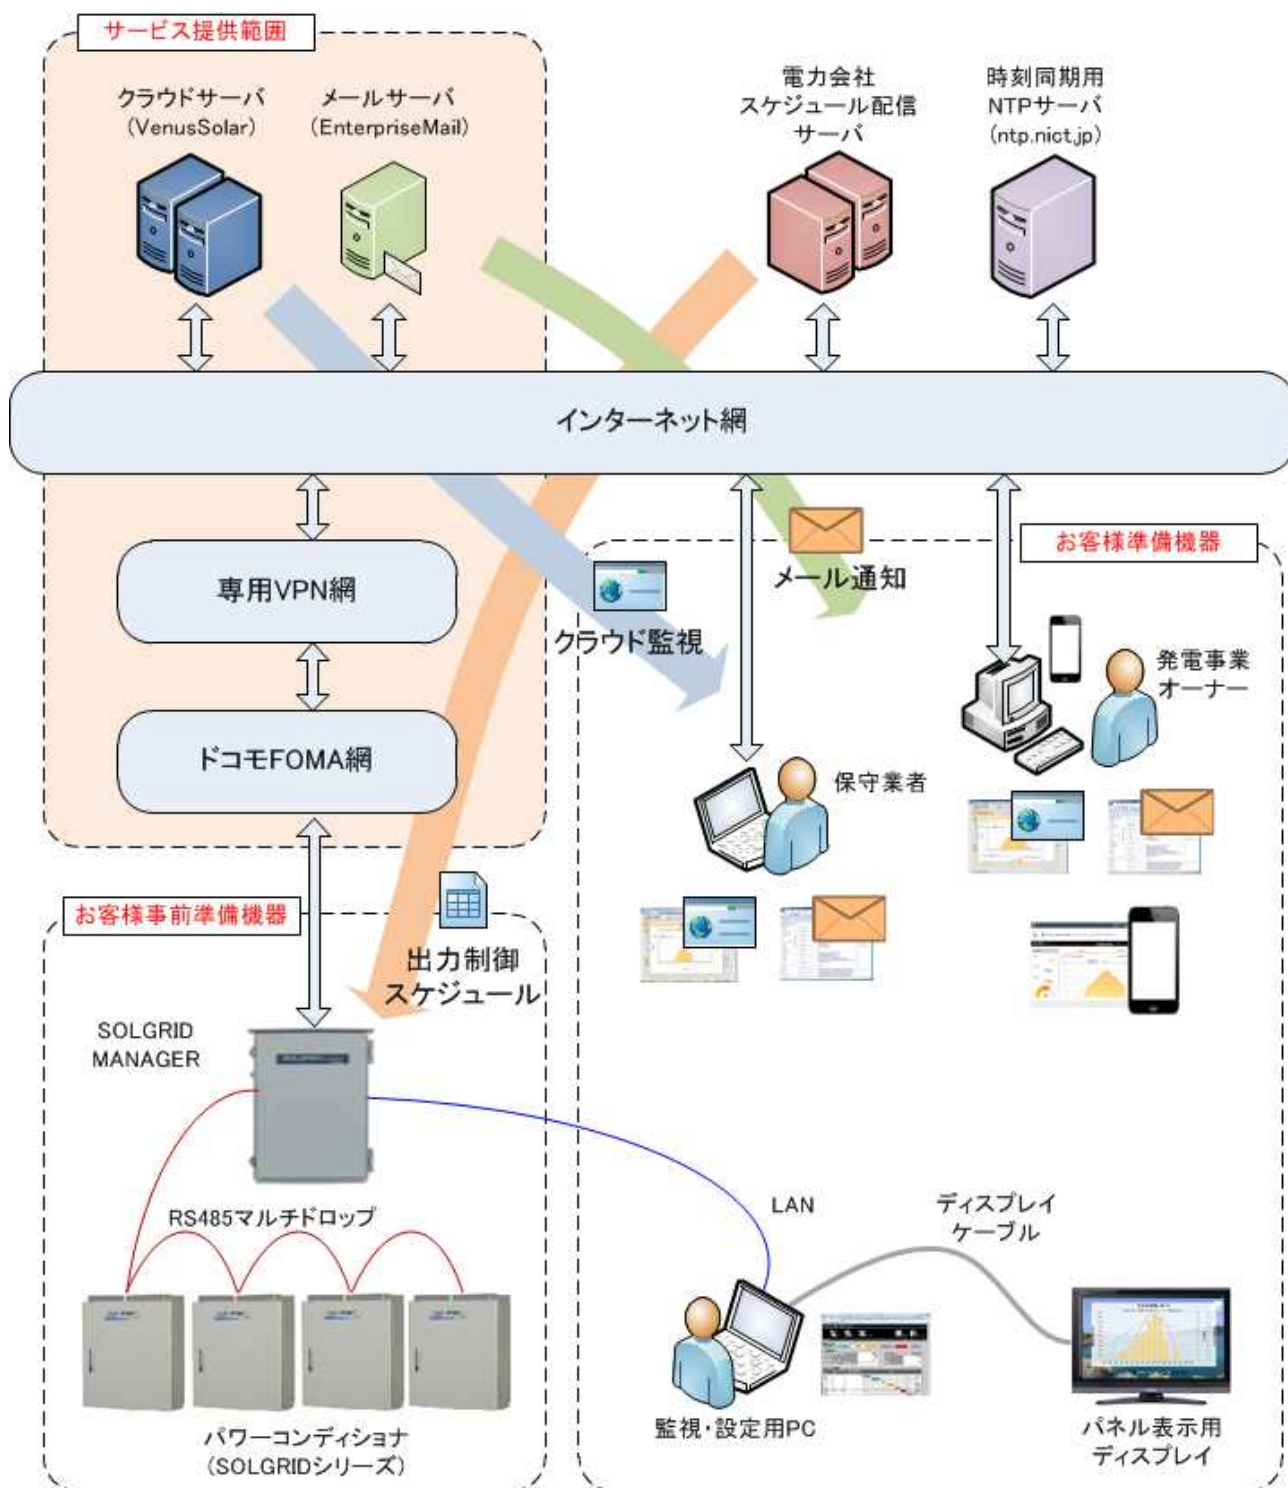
サービス提供範囲

クラウドサーバ
(VenusSolar)

メールサーバ
(EnterpriseMail)

電力会社
スケジュール配信
サーバ

時刻同期用
NTPサーバ
(ntp.nict.jp)

インターネット網

お客様準備機器

専用VPN網

メール通知

クラウド監視

発電事業
オーナー

ドコモFOMA網

保守業者

お客様事前準備機器

出力制御
スケジュール

SOLGRID
MANAGER

RS485マルチドロップ

LAN

ディスプレイ
ケーブル

パワーコンディショナ
(SOLGRIDシリーズ)

監視・設定用PC

パネル表示用
ディスプレイ